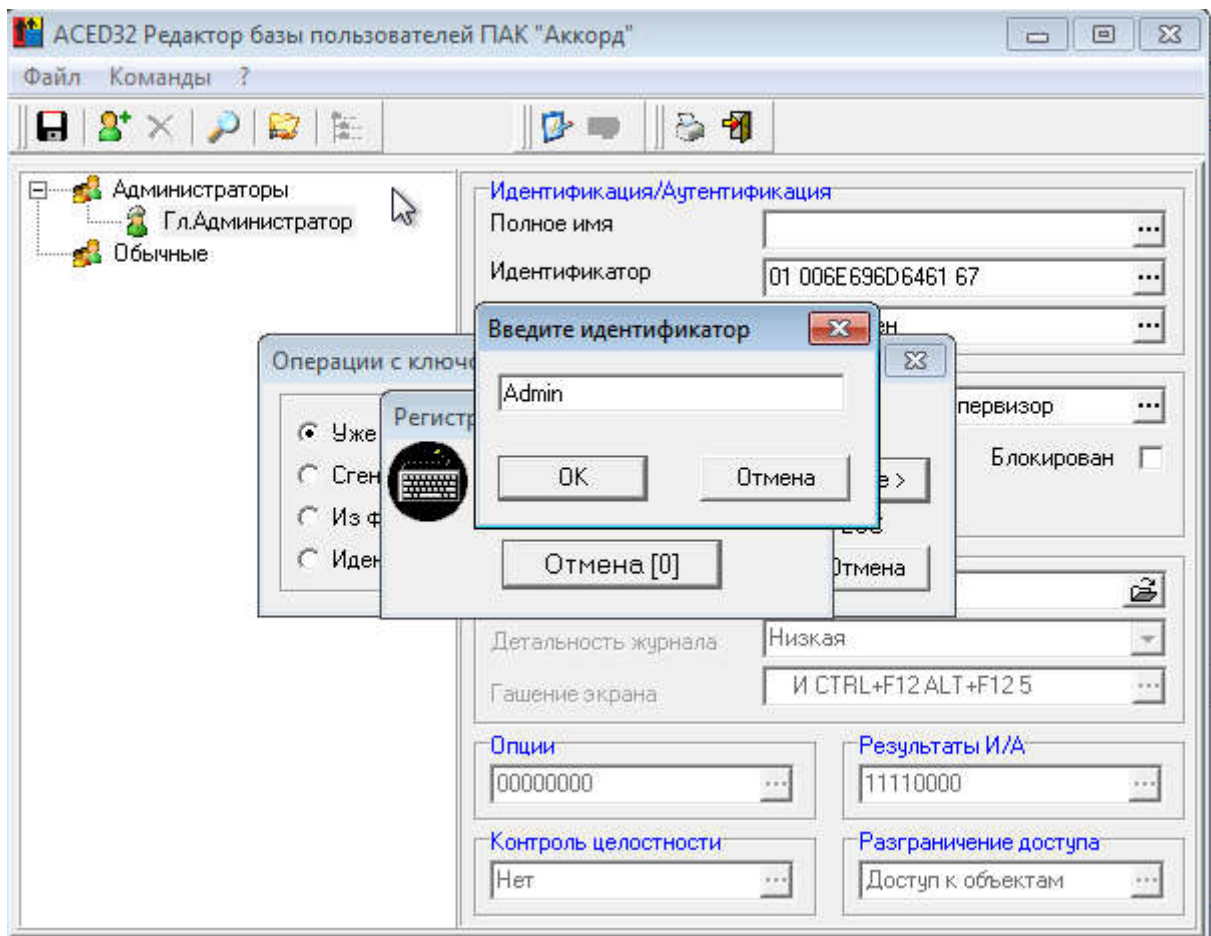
ACED32 Редактор базы пользователей ПАК "Аккорд"

Файл Команды ?

Администраторы
Гл.Администратор
Обычные

Идентификация/Аутентификация
Полное имя
...
Идентификатор
01 006E696D6461 67
...
ен
...

Операции с ключ

Уже
Сген
Из ф
Иден

Регистр

Отмена [0]

Введите идентификатор

Admin

OK
Отмена

е >
Отмена

первизор
...
Блокирован

Детальность журнала
Низкая
Гашение экрана
И CTRL+F12 ALT+F12 5
...

Опции
00000000
...
Результаты И/А
11110000
...

Контроль целостности
Нет
...
Разграничение доступа
Доступ к объектам
...